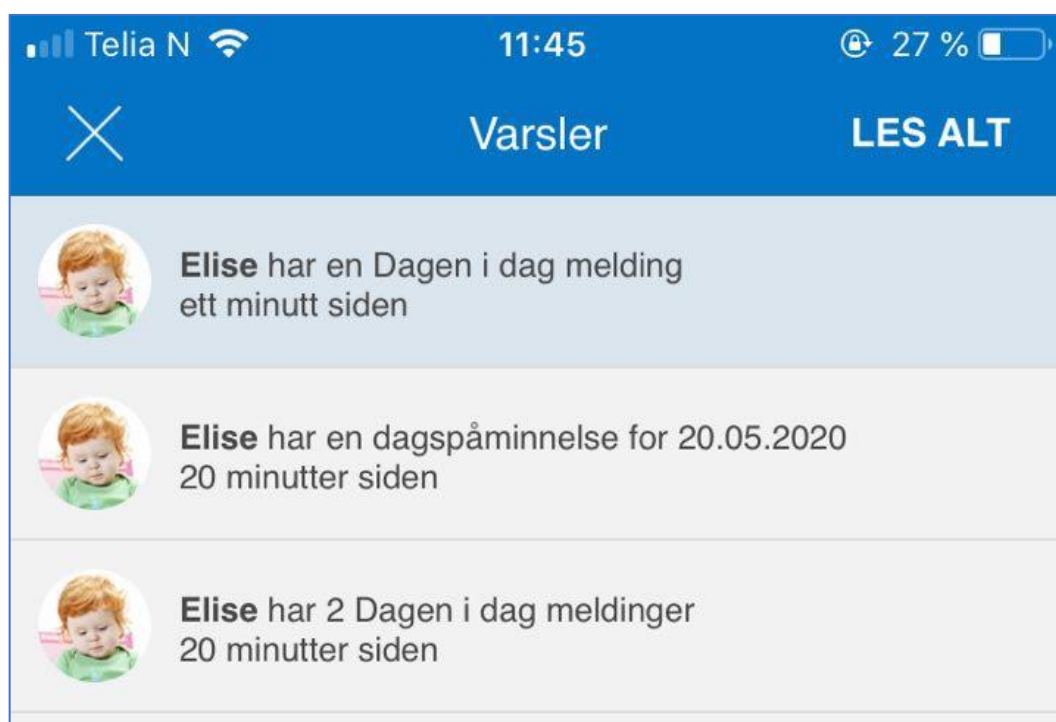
Telia N 11:45 27 %

Varsler LES ALT

**Elise** har en Dagen i dag melding
ett minutt siden

**Elise** har en dagspåminnelse for 20.05.2020
20 minutter siden

**Elise** har 2 Dagen i dag meldinger
20 minutter siden